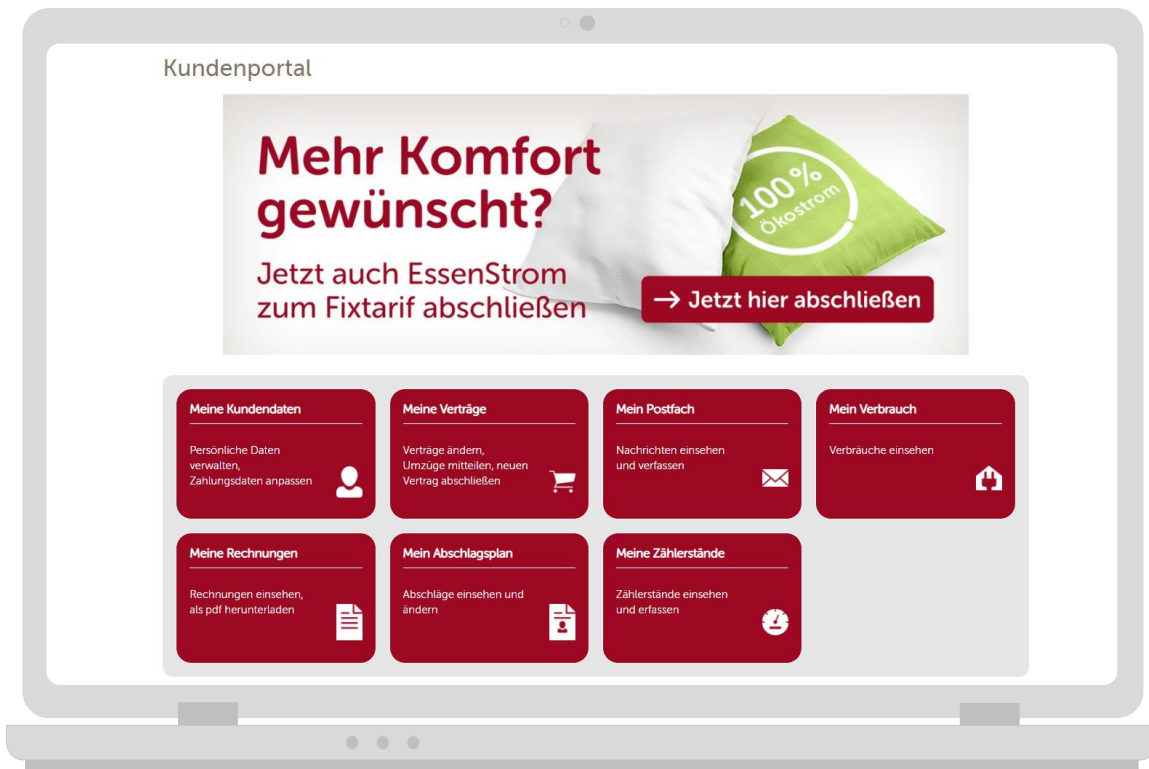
Kundenportal

Mehr Komfort gewünscht?

Jetzt auch EssenStrom zum Fixtarif abschließen

100% Ökostrom

→ Jetzt hier abschließen

Meine Kundendaten

Persönliche Daten verwalten, Zahlungsdaten anpassen

Meine Verträge

Verträge ändern, Umzüge mitteilen, neuen Vertrag abschließen

Mein Postfach

Nachrichten einsehen und verfassen

Mein Verbrauch

Verbräuche einsehen

Meine Rechnungen

Rechnungen einsehen, als pdf herunterladen

Mein Abschlagsplan

Abschläge einsehen und ändern

Meine Zählerstände

Zählerstände einsehen und erfassen